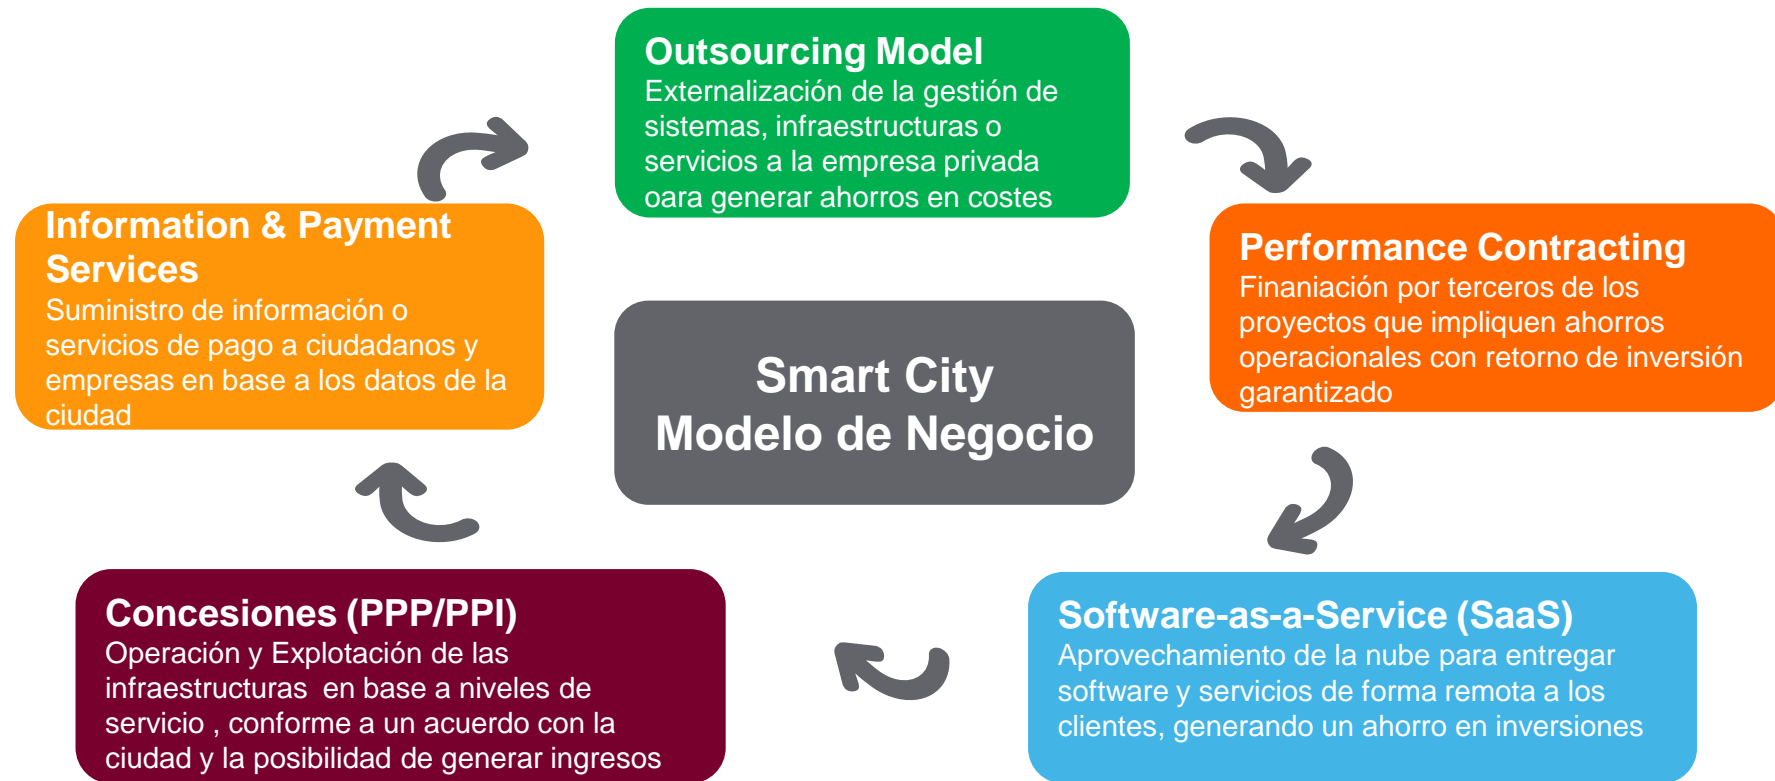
Outsourcing Model
Externalización de la gestión de sistemas, infraestructuras o servicios a la empresa privada oara generar ahorros en costes

Information & Payment Services
Suministro de información o servicios de pago a ciudadanos y empresas en base a los datos de la ciudad

Smart City
Modelo de Negocio

Performance Contracting
Finaniación por terceros de los proyectos que impliquen ahorros operacionales con retorno de inversión garantizado

Concesiones (PPP/PPI)
Operación y Explotación de las infraestructuras en base a niveles de servicio , conforme a un acuerdo con la ciudad y la posibilidad de generar ingresos

Software-as-a-Service (SaaS)
Aprovechamiento de la nube para entregar software y servicios de forma remota a los clientes, generando un ahorro en inversiones